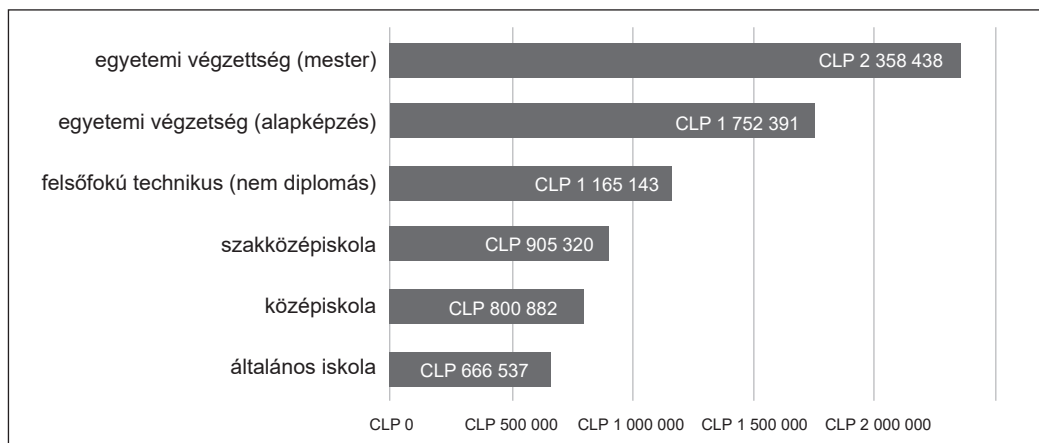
egyetemi végzettség (mester)
CLP 2 358 438

egyetemi végzetség (alapképzés)
CLP 1 752 391

felsőfokú technikus (nem diplomás)
CLP 1 165 143

szakközépiskola
CLP 905 320

középiskola
CLP 800 882

általános iskola
CLP 666 537

CLP 0
CLP 500 000
CLP 1 000 000
CLP 1 500 000
CLP 2 000 000